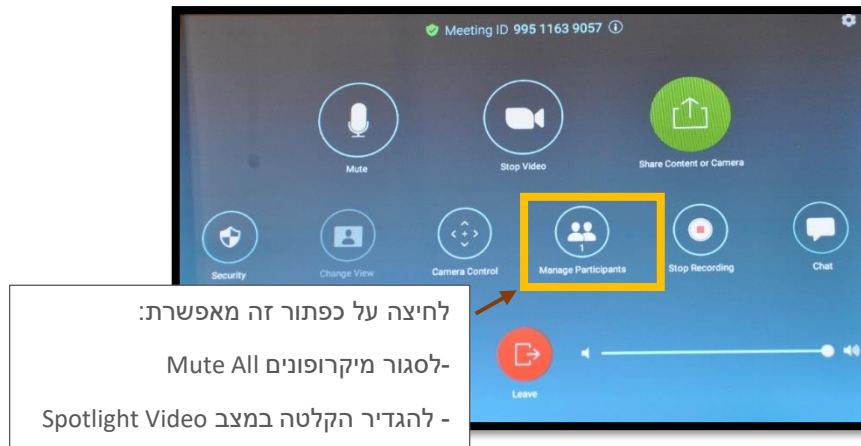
Meeting ID 995 1163 9057

Mute

Stop Video

Share Content or Camera

Security

Change View

Camera Control

1
Manage Participants

Stop Recording

Chat

לחיצה על כפתור זה מאפשרת:

-לסגור מיקרופונים Mute All

- להגדיר הקלטה במצב Spotlight Video

Leave